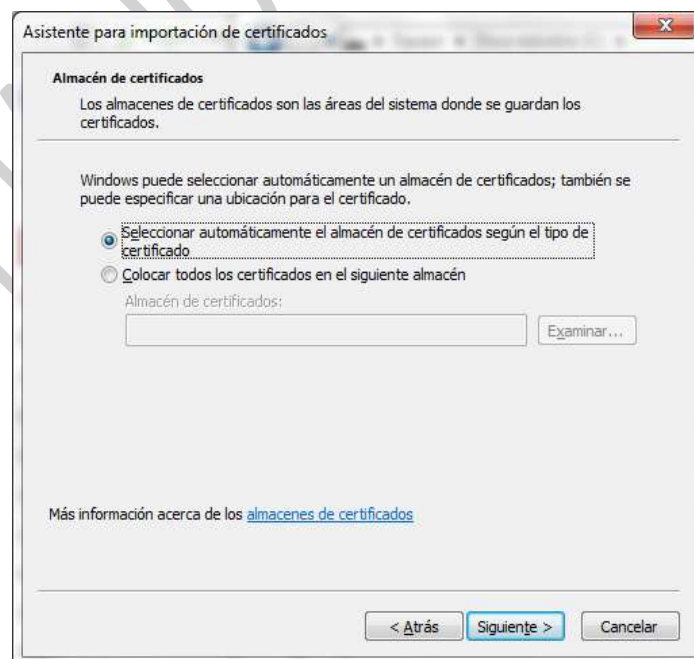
Asistente para importación de certificados

Almacén de certificados

Los almacenes de certificados son las áreas del sistema donde se guardan los certificados.

Windows puede seleccionar automáticamente un almacén de certificados; también se puede especificar una ubicación para el certificado.

Seleccionar automáticamente el almacén de certificados según el tipo de certificado

Colocar todos los certificados en el siguiente almacén

Almacén de certificados:

Examinar...

Más información acerca de los almacenes de certificados

< Atrás

Siguiente >

Cancelar